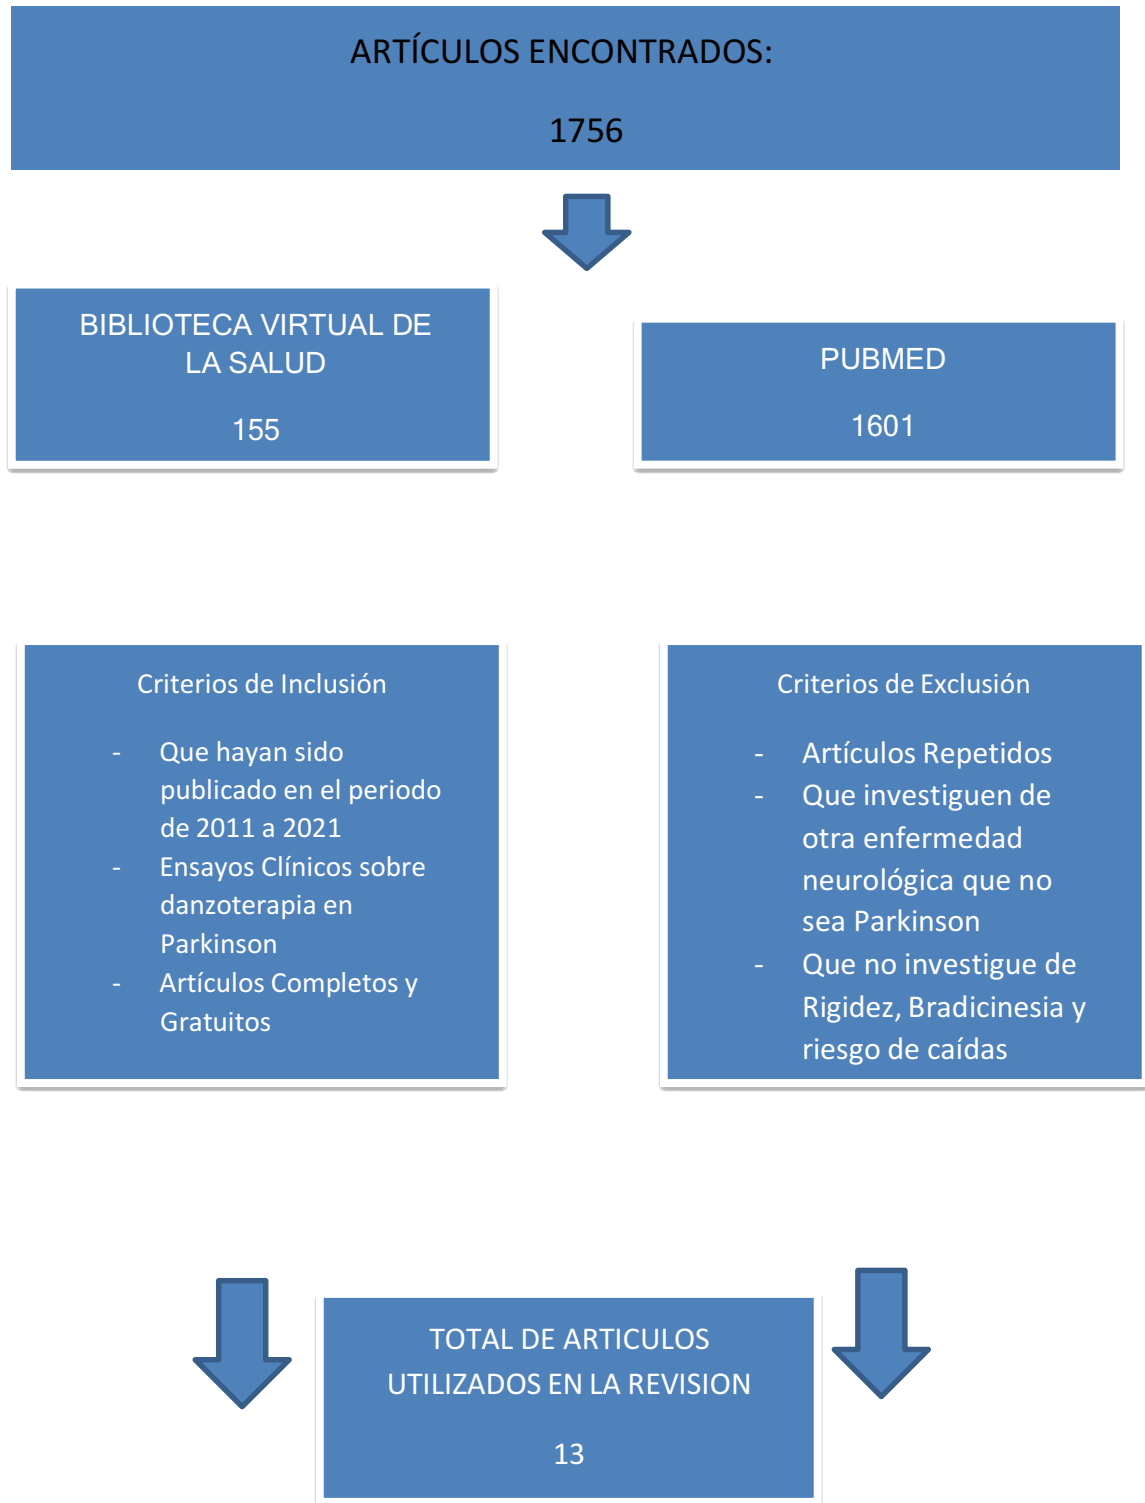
ARTÍCULOS ENCONTRADOS:

1756

BIBLIOTECA VIRTUAL DE LA SALUD

155

PUBMED

1601

Criterios de Inclusión

- Que hayan sido publicado en el periodo de 2011 a 2021
- Ensayos Clínicos sobre danzoterapia en Parkinson
- Artículos Completos y Gratuitos

Criterios de Exclusión

- Artículos Repetidos
- Que investiguen de otra enfermedad neurológica que no sea Parkinson
- Que no investigue de Rigidez, Bradicinesia y riesgo de caídas

TOTAL DE ARTICULOS UTILIZADOS EN LA REVISION

13